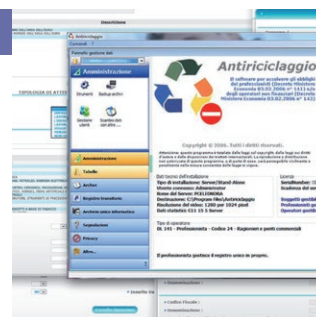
Antiriciclaggio

Amministrazione

Strumenti

Backup archivi

Gestione utenti

Scambio dati con altri

Amministrazione

Tabelle

Archivi

Registro transazioni

Archivio unico informatico

Segnalazioni

Privacy

Altro...

Copyright © 2006. Tutti i diritti riservati.

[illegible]

TIPOLOGIA DI ATTIV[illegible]